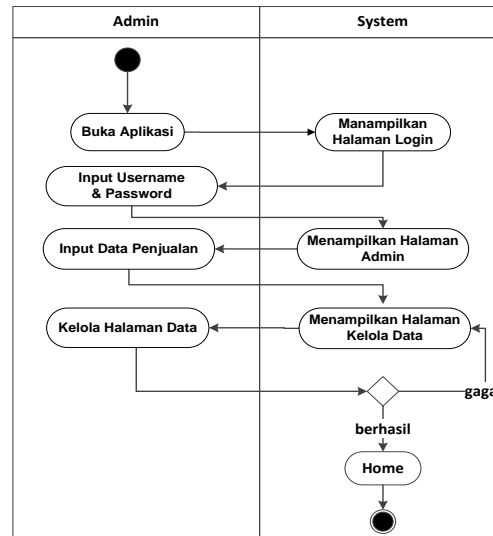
Admin

System

Buka Aplikasi

Manampilkan Halaman Login

Input Username & Password

Input Data Penjualan

Menampilkan Halaman Admin

Kelola Halaman Data

Menampilkan Halaman Kelola Data

gaga

berhasil

Home